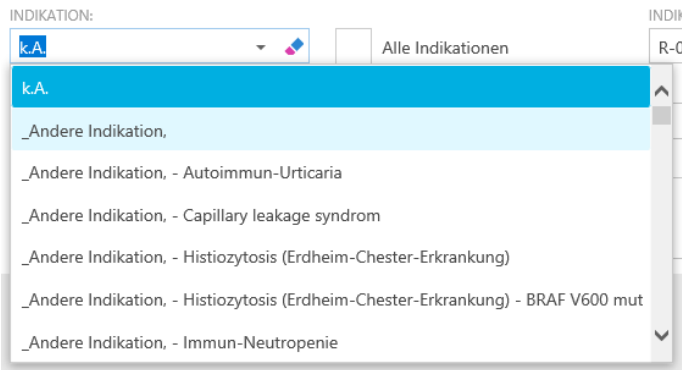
INDIKATION:

k.A.

Alle Indikationen

INDIK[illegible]

R-0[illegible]

k.A.

_Andere Indikation,

_Andere Indikation, - Autoimmun-Urticaria

_Andere Indikation, - Capillary leakage syndrom

_Andere Indikation, - Histiozytosis (Erdheim-Chester-Erkrankung)

_Andere Indikation, - Histiozytosis (Erdheim-Chester-Erkrankung) - BRAF V600 mut

_Andere Indikation, - Immun-Neutropenie